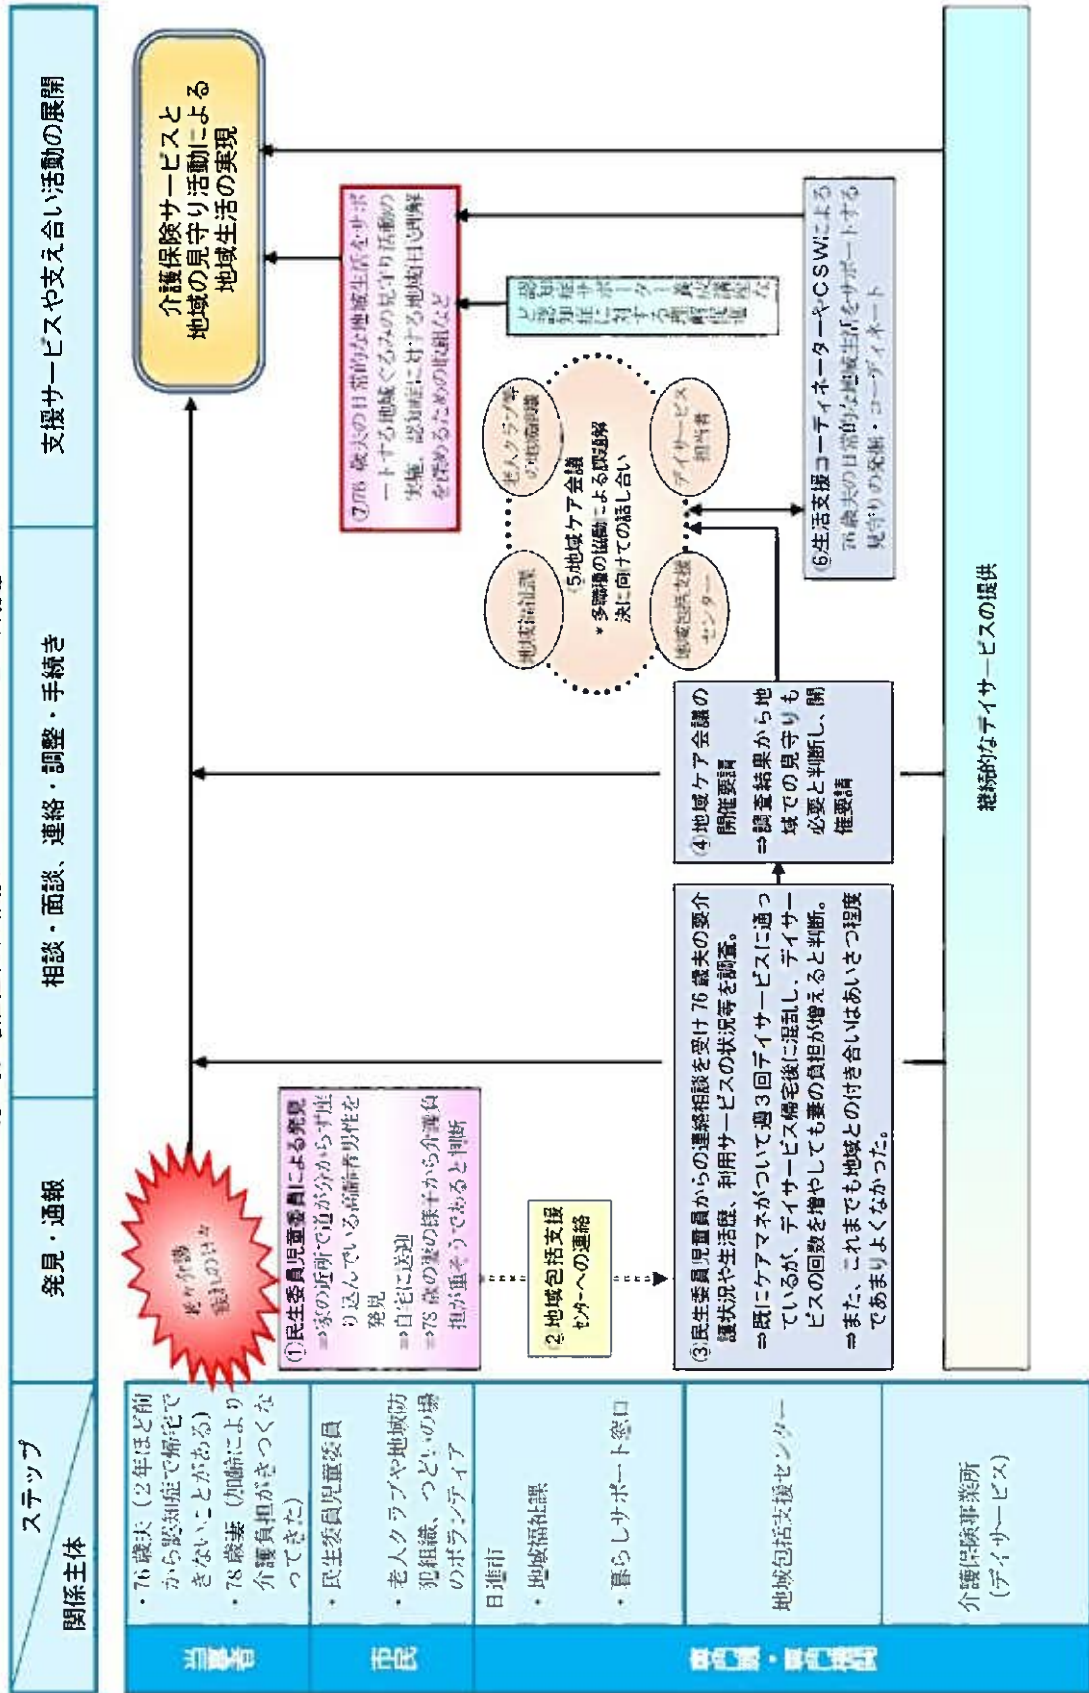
ステップ

関係主体

発見・通報

相談・面談、連絡・調整・手続き

支援サービスや支え合い活動の展開

当事者

・76歳夫（2年ほど前から認知症で帰宅できないことがある）
・78歳妻（加齢により介護負担がきつくなってきた）

市民

・民生委員児童委員
・老人クラブや地域防犯組織、つどいの場のボランティア

行政・関係機関

日進市
・地域福祉課
・暮らしサポート窓口

地域包括支援センター

介護保険事業所（デイサービス）

迷い行動 認知症の疑い

①民生委員児童委員による発見
⇒家の近所で道が分からず座り込んでいる高齢者男性を発見
⇒自宅に送迎
⇒78歳の妻の様子から介護負担が重そうであると判断

②地域包括支援センターへの連絡

③民生委員児童委員からの連絡相談を受け76歳夫の要介護状況や生活歴、利用サービスの状況等を調査。
⇒既にケアマネがついて週3回デイサービスに通っているが、デイサービス帰宅後に混乱し、デイサービスの回数を増やしても妻の負担が増えると判断。
⇒また、これまでも地域との付き合いはあいさつ程度であまりよくなかった。

④地域ケア会議の開催要請
⇒調査結果から地域での見守りも必要と判断し、開催要請

⑤地域ケア会議
＊多職種の協働による課題解決に向けての話し合い

地域福祉課

老人クラブや地域団体

地域包括支援センター

デイサービス担当者

⑥生活支援コーディネーターやCSWによる76歳夫の日常的な地域生活をサポートする見守りの実施・コーディネート

⑦76歳夫の日常的な地域生活をサポートする地域ぐるみの見守り活動の実施、認知症に対する地域住民の理解を深めるための取組など

認知症サポーター養成講座の開催

継続的なデイサービスの提供

介護保険サービスと地域の見守り活動による地域生活の実現